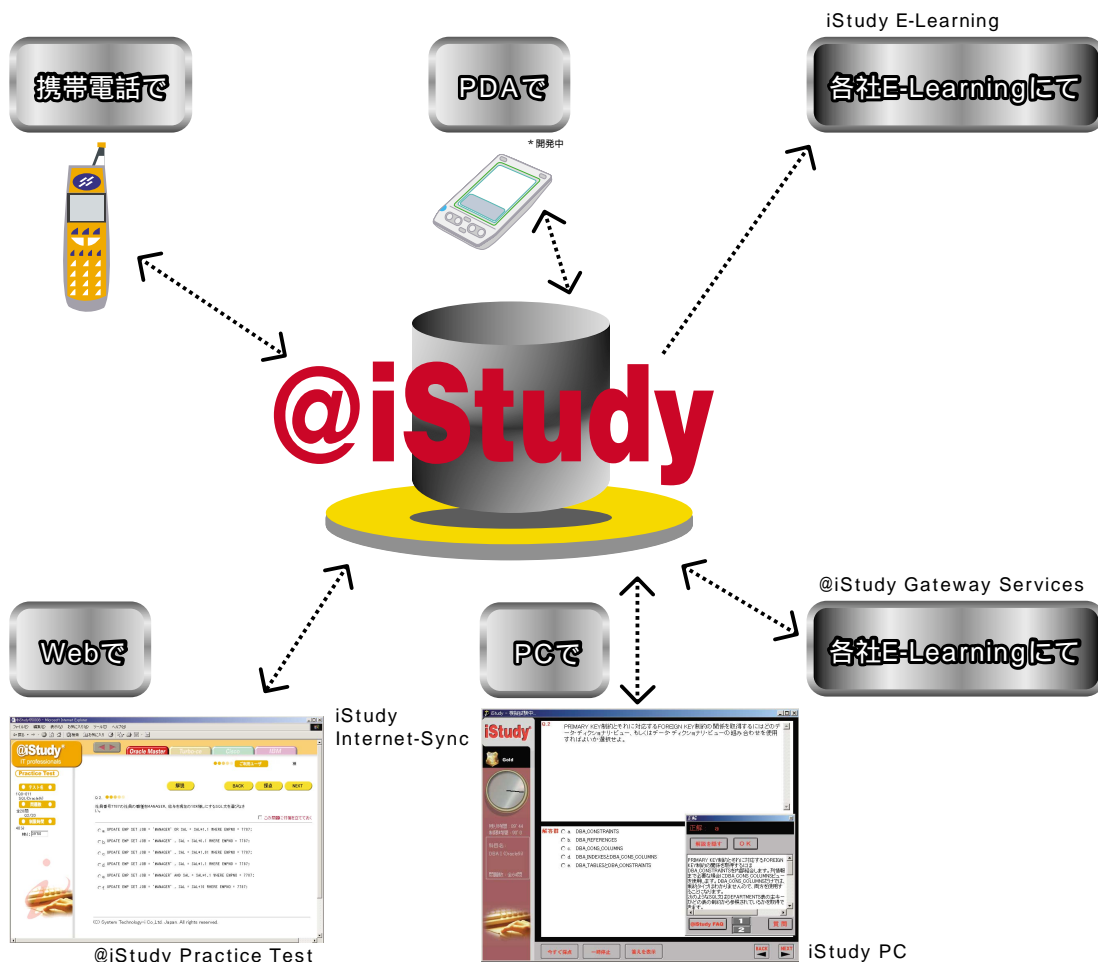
iStudy E-Learning

携帯電話で

PDAで

＊開発中

各社E-Learningにて

@iStudy

@iStudy Gateway Services

Webで

PCで

各社E-Learningにて

iStudy Internet-Sync

@iStudy Practice Test

iStudy PC

@iStudy

Practice Test

Oracle Master

問題

BACK

採点

NEXT

(C) System Technology-i Co.,Ltd. Japan. All rights reserved.

iStudy

Gold

PRIMARY KEY制約とそれに対応するFOREIGN KEY制約の関係を助けするにはどのデータ・ディクショナリ・ビュー、もしくはデータ・ディクショナリ・ビューの組み合わせを使用すればよいか選択せよ。

a. DBA_CONSTRAINTS

b. DBA_REFERENCES

c. DBA_CONS_COLUMNS

d. DBA_INDEXES&DBA_CONS_COLUMNS

e. DBA_TABLES&DBA_CONSTRAINTS

正解

OK

iStudy FAQ

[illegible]